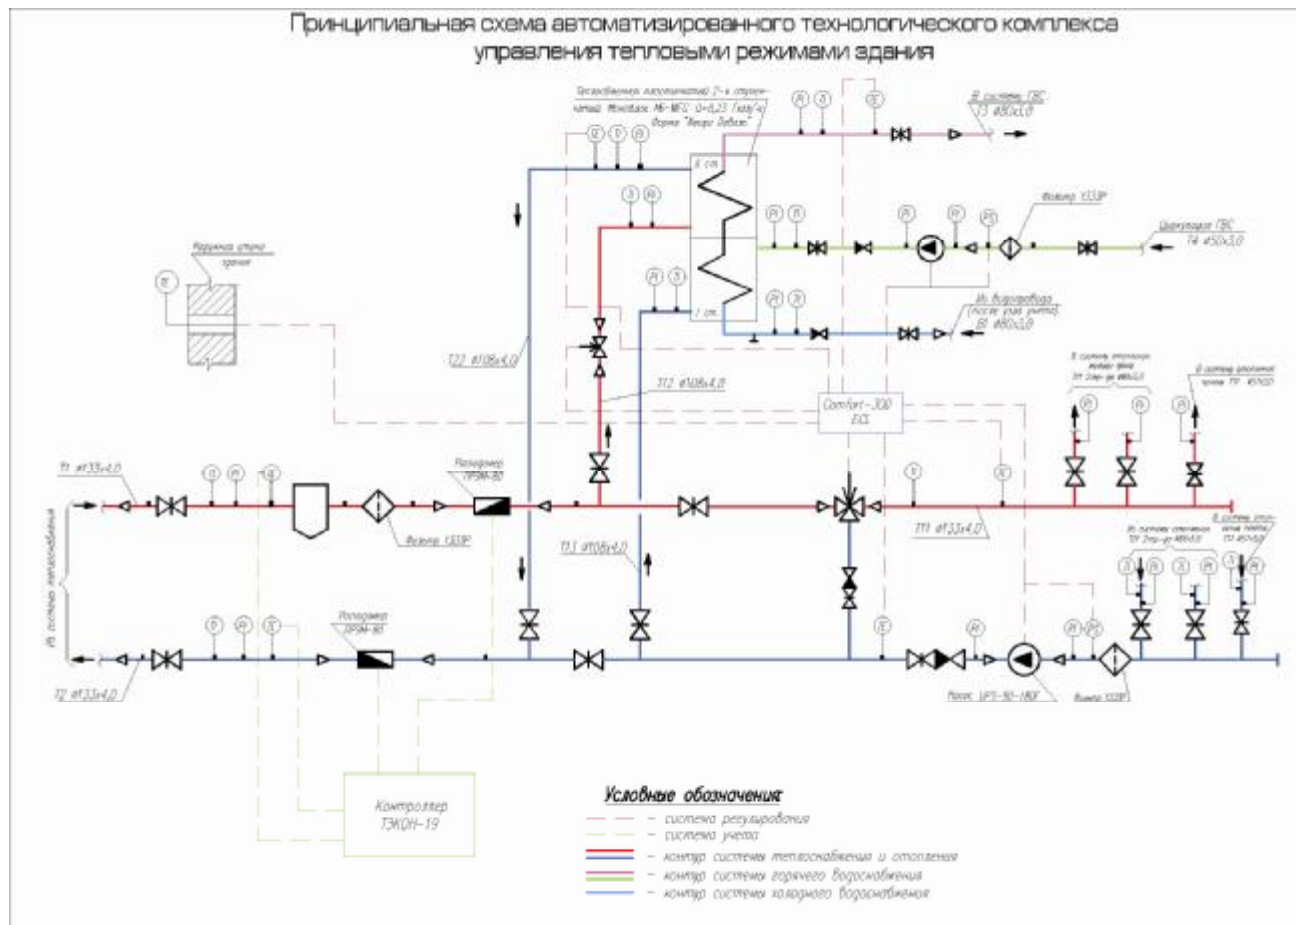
Принципиальная схема автоматизированного технологического комплекса управления тепловыми режимами здания

Теплообменник пластинчатый 2-х ступенчатый Ридан НН-МГС G=0,23 Гкал/ч фирмы "Ридан Дальтэк"

PI TI TE

В системы ГВС Т3 ⌀80х3,0

II ст.

I ст.

TI PI

PI TI

PI TI PI PI PI

Фильтр Y333P

Циркуляция ГВС Т4 ⌀50х3,0

PI TI

Из водопровода (после узла учета) В1 ⌀80х3,0

Наружная стена здания

TE

Т2.1 ⌀108х4,0

Т1.2 ⌀108х4,0

Comfort-300 ECL

В системы отопления жилых домов Т11 Этаж-до ⌀80х3,0

В систему школьного здания Т11 ⌀57х3,0

PI PI PI

Т1 ⌀133х4,0

TI PI TE

Расходомер ПРЭМ-80

Фильтр Y333P

TI

TE

Т11 ⌀133х4,0

Из системы теплоснабжения

Т1.1 ⌀108х4,0

Из системы отопления Т21 Этаж-до ⌀80х3,0

В систему отопления Т21 ⌀57х3,0

TI PI TI PI TI PI

TI PI TE

Расходомер ПРЭМ-80

TE

PI

PI PI

Т2 ⌀133х4,0

Насос UPS-50-180F

Фильтр Y333P

Контроллер ТЭКОН-19

Условные обозначения

– система регулирования
– система учета
– контур системы теплоснабжения и отопления
– контур системы горячего водоснабжения
– контур системы холодного водоснабжения